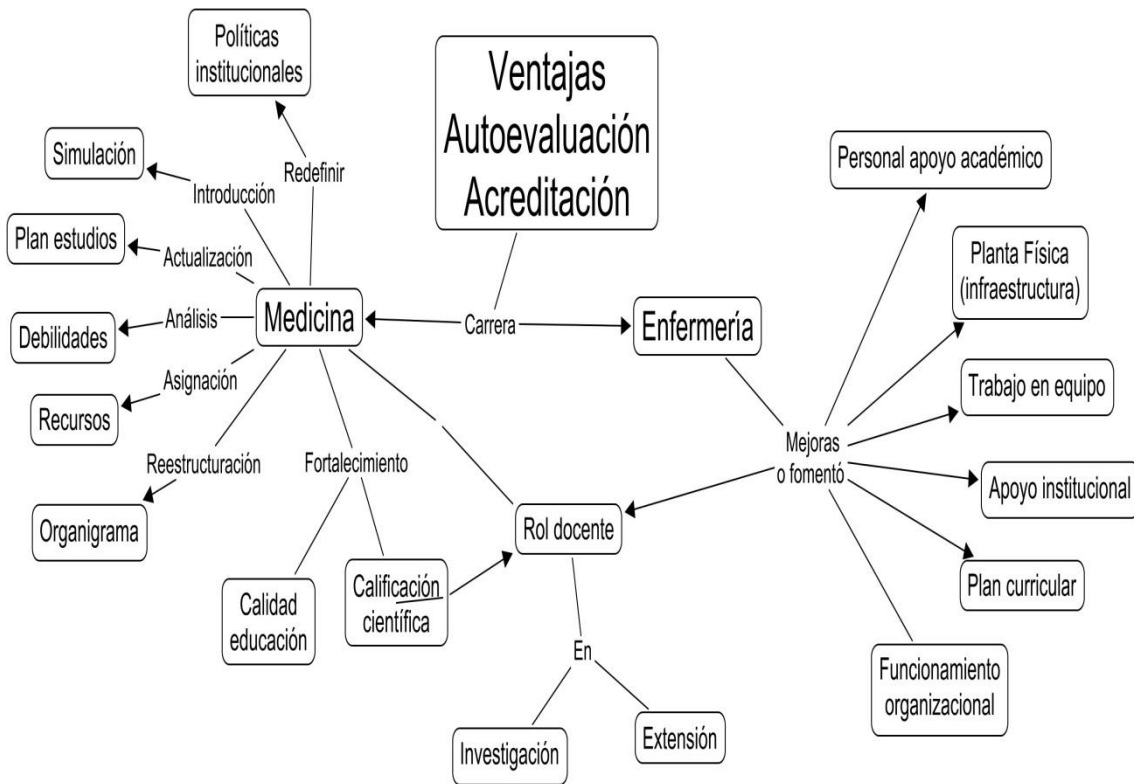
Políticas institucionales

Ventajas Autoevaluación Acreditación

Redefinir

Simulación

Introducción

Personal apoyo académico

Plan estudios

Actualización

Planta Física (infraestructura)

Análisis

Medicina

Carrera

Enfermería

Debilidades

Asignación

Trabajo en equipo

Recursos

Mejoras o fomentó

Reestructuración

Fortalecimiento

Apoyo institucional

Organigrama

Rol docente

Plan curricular

Calificación científica

Calidad educación

En

Funcionamiento organizacional

Investigación

Extensión